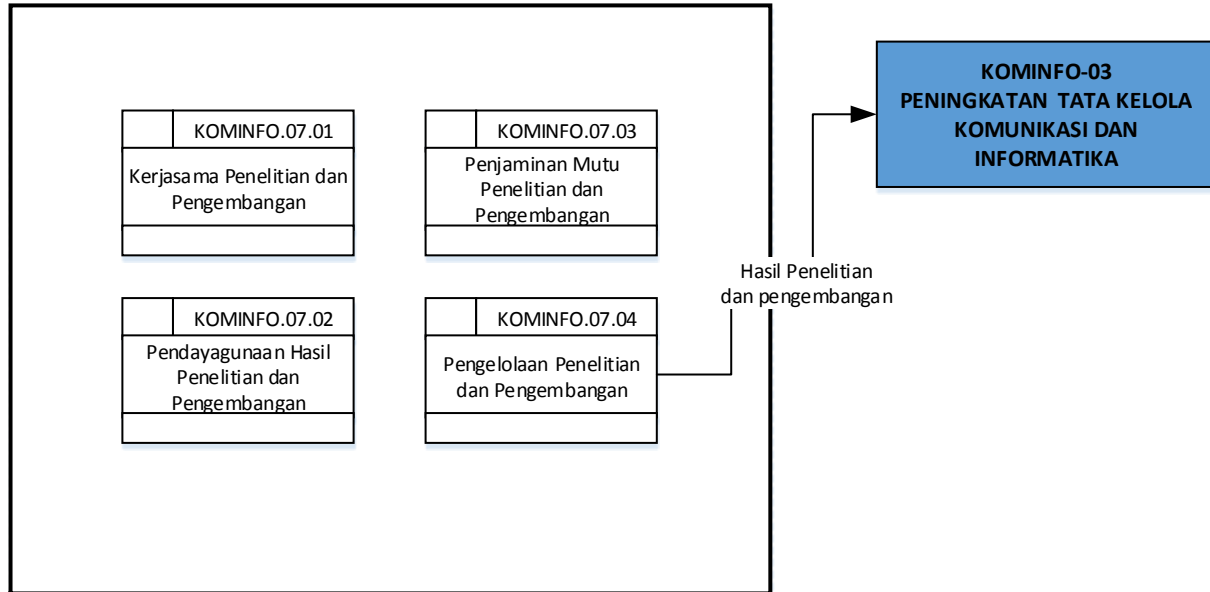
KOMINFO.07.01

Kerjasama Penelitian dan Pengembangan

KOMINFO.07.03

Penjaminan Mutu Penelitian dan Pengembangan

KOMINFO.07.02

Pendayagunaan Hasil Penelitian dan Pengembangan

KOMINFO.07.04

Pengelolaan Penelitian dan Pengembangan

Hasil Penelitian dan pengembangan

KOMINFO-03
PENINGKATAN TATA KELOLA KOMUNIKASI DAN INFORMATIKA